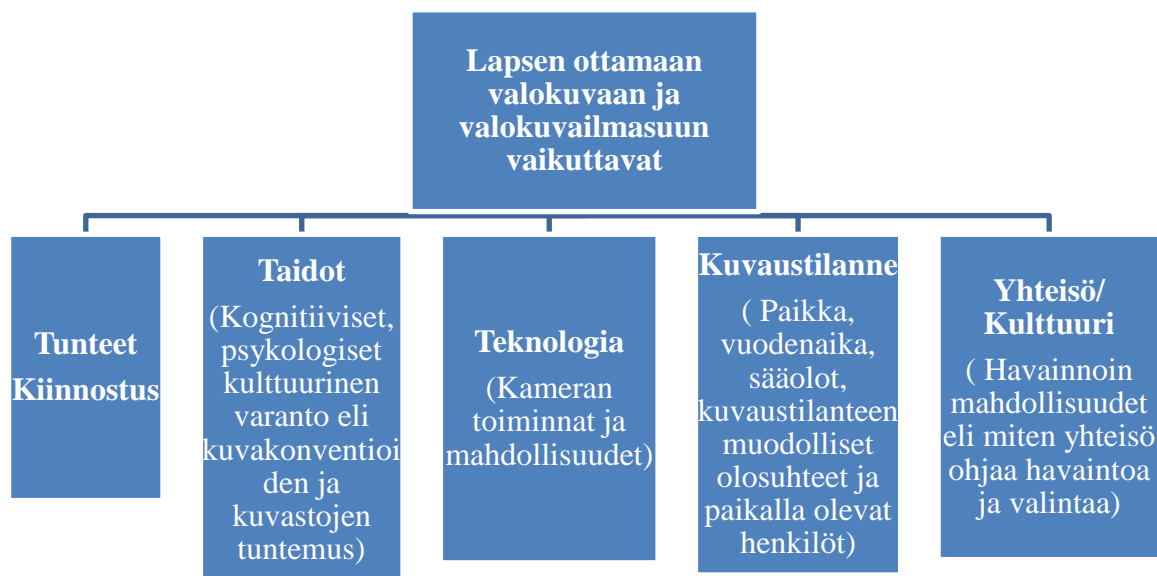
Lapsen ottamaan valokuvaan ja valokuvailmasuun vaikuttavat

Tunteet Kiinnostus

Taidot
(Kognitiiviset, psykologiset kulttuurinen varanto eli kuvakonventioiden ja kuvastojen tuntemus)

Teknologia
(Kameran toiminnat ja mahdollisuudet)

Kuvaustilanne
( Paikka, vuodenaika, sääolot, kuvaustilanteen muodolliset olosuhteet ja paikalla olevat henkilöt)

Yhteisö/ Kulttuuri
( Havainnoin mahdollisuudet eli miten yhteisö ohjaa havaintoa ja valintaa)